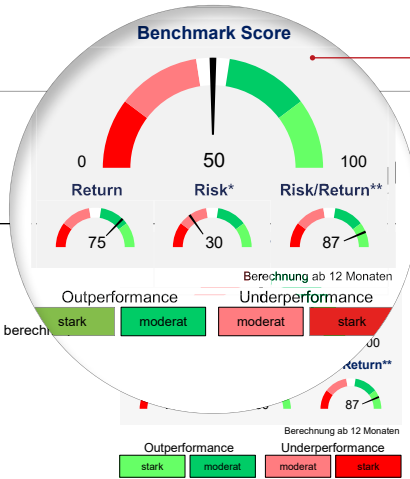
Benchmark Score

0

50

100

Return

75

Risk*

30

Risk/Return**

87

Berechnung ab 12 Monaten

Outperformance

Underperformance

berechn

stark

moderat

moderat

stark

100

Return**

87

Berechnung ab 12 Monaten

Outperformance

Underperformance

stark

moderat

moderat

stark